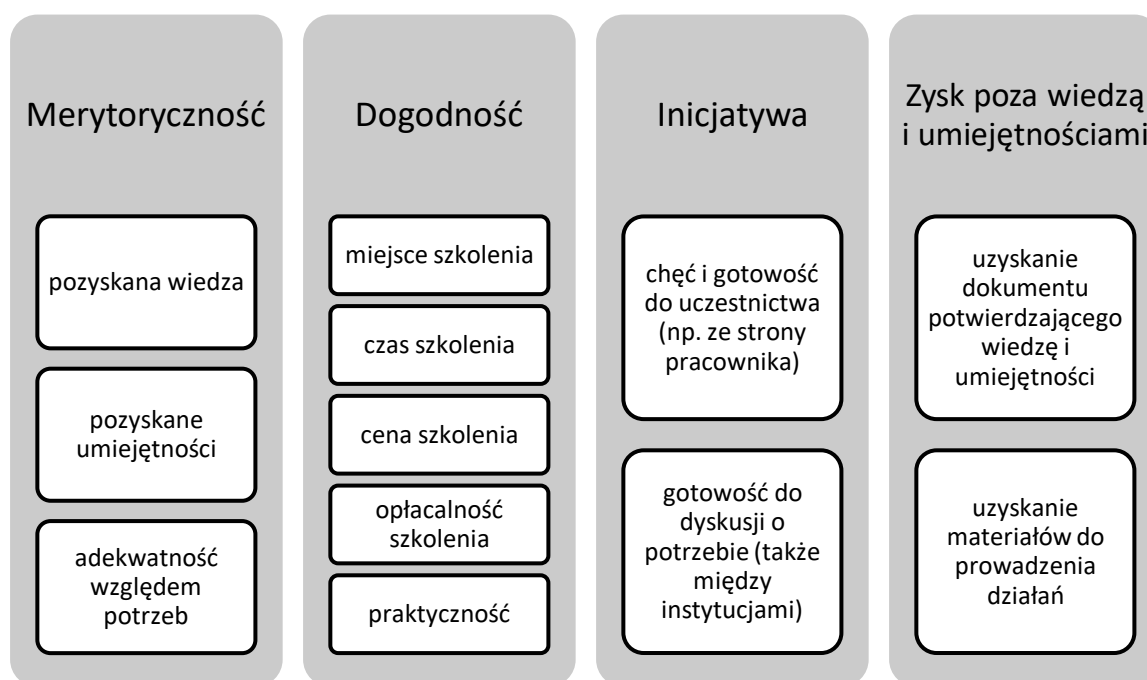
Merytoryczność

pozyskana wiedza

pozyskane umiejętności

adekwatność względem potrzeb

Dogodność

miejsce szkolenia

czas szkolenia

cena szkolenia

opłacalność szkolenia

praktyczność

Inicjatywa

chęć i gotowość do uczestnictwa (np. ze strony pracownika)

gotowość do dyskusji o potrzebie (także między instytucjami)

Zysk poza wiedzą i umiejętnościami

uzyskanie dokumentu potwierdzającego wiedzę i umiejętności

uzyskanie materiałów do prowadzenia działań